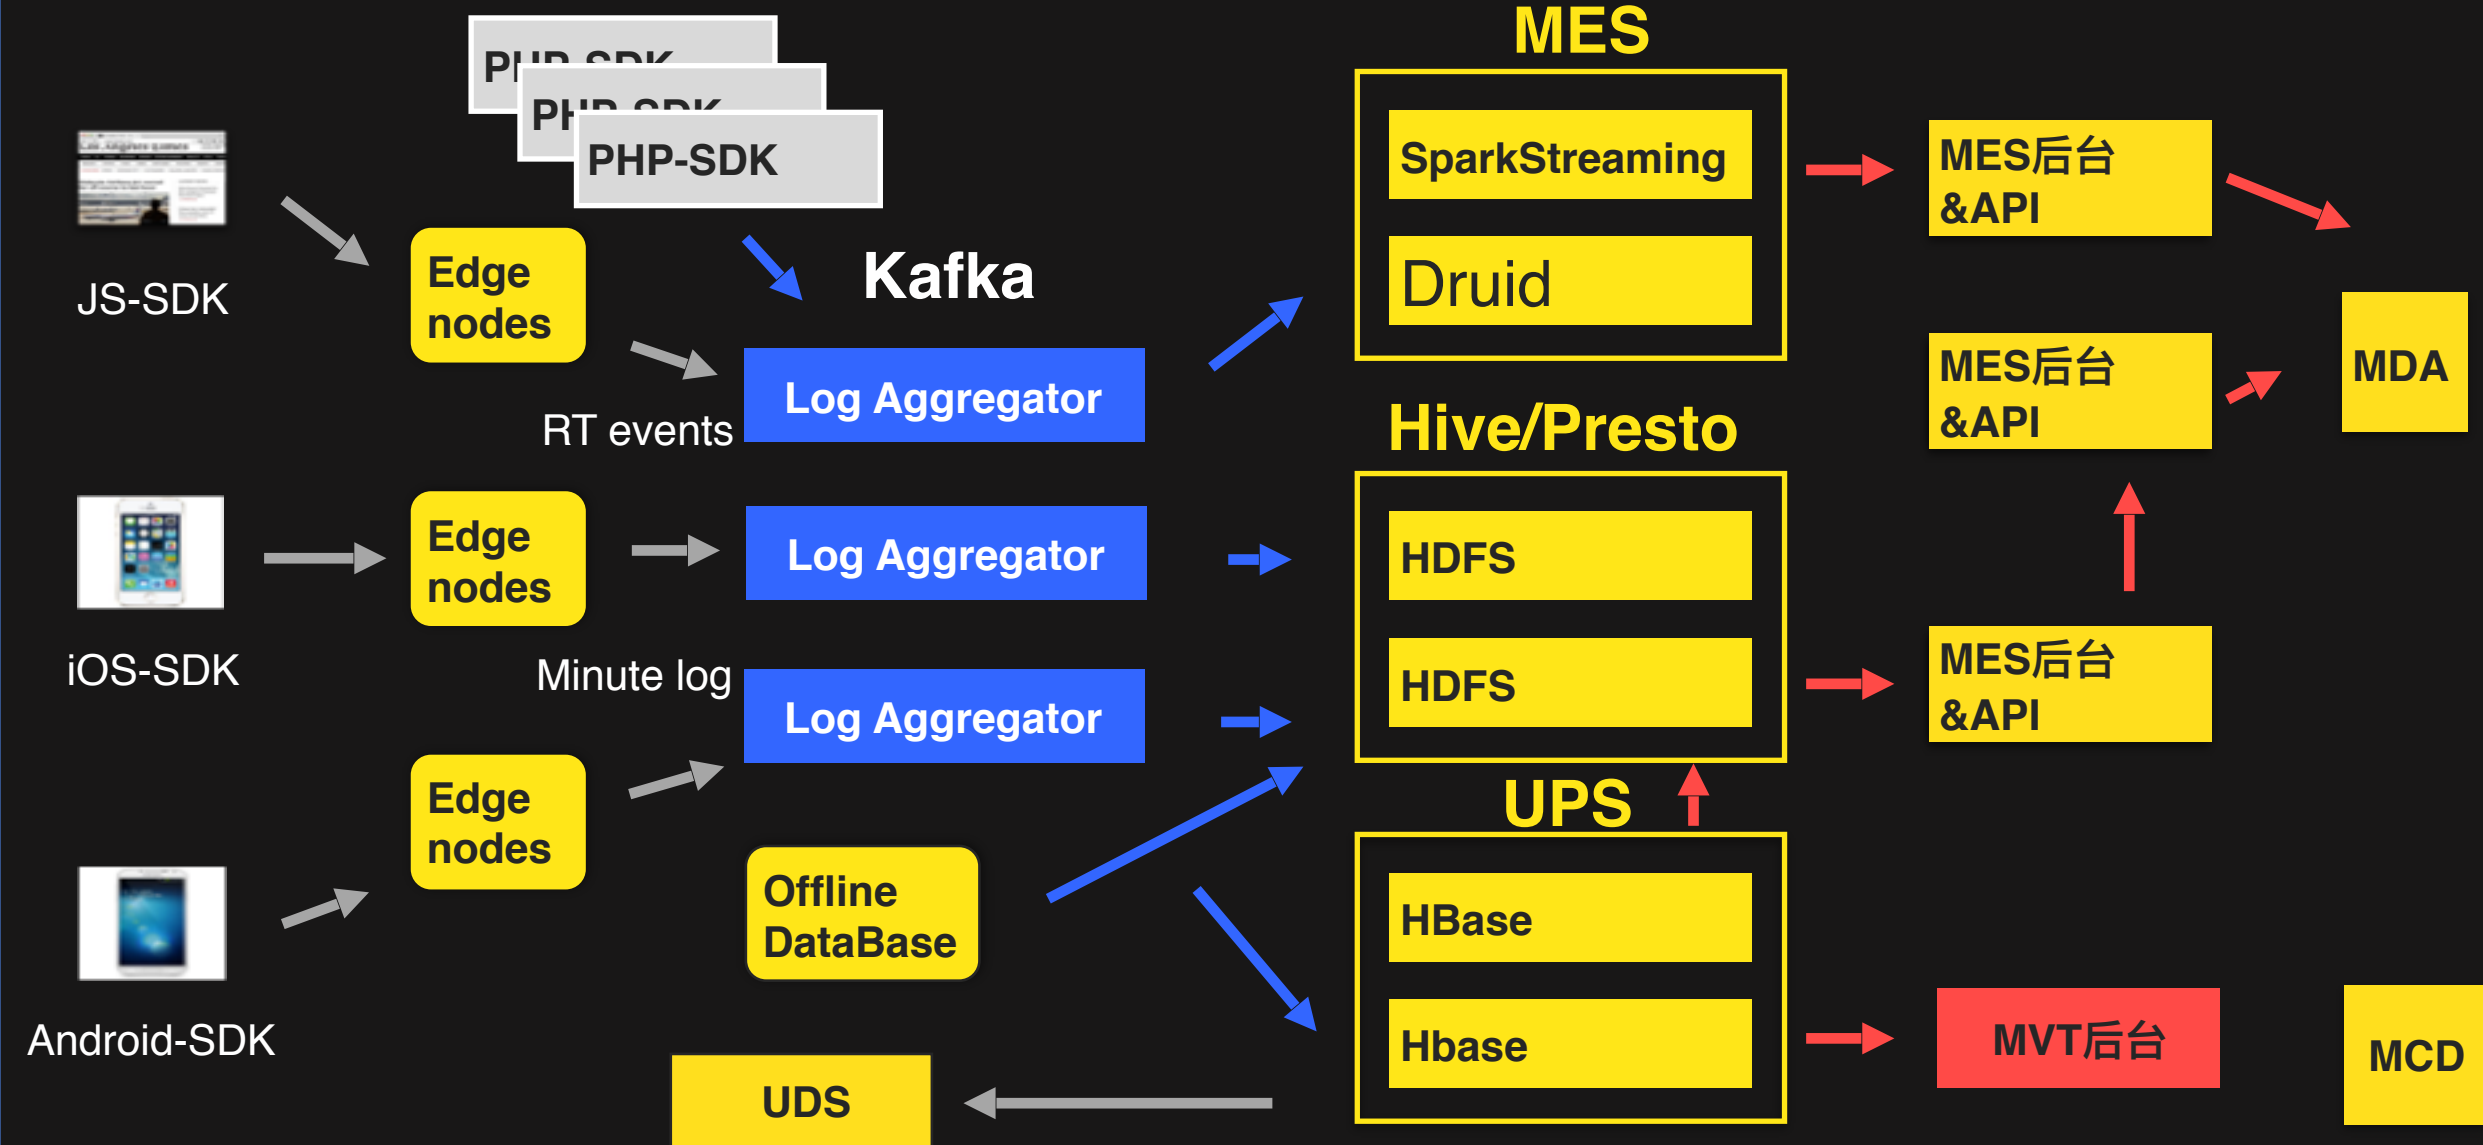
PHP-SDK
PHP-SDK
PHP-SDK

JS-SDK

Edge nodes

Kafka

RT events

Log Aggregator

iOS-SDK

Edge nodes

Log Aggregator

Minute log

Log Aggregator

Edge nodes

Android-SDK

Offline DataBase

UDS

MES

SparkStreaming

Druid

Hive/Presto

HDFS

HDFS

UPS

HBase

Hbase

MES后台 &API

MES后台 &API

MES后台 &API

MDA

MVT后台

MCD